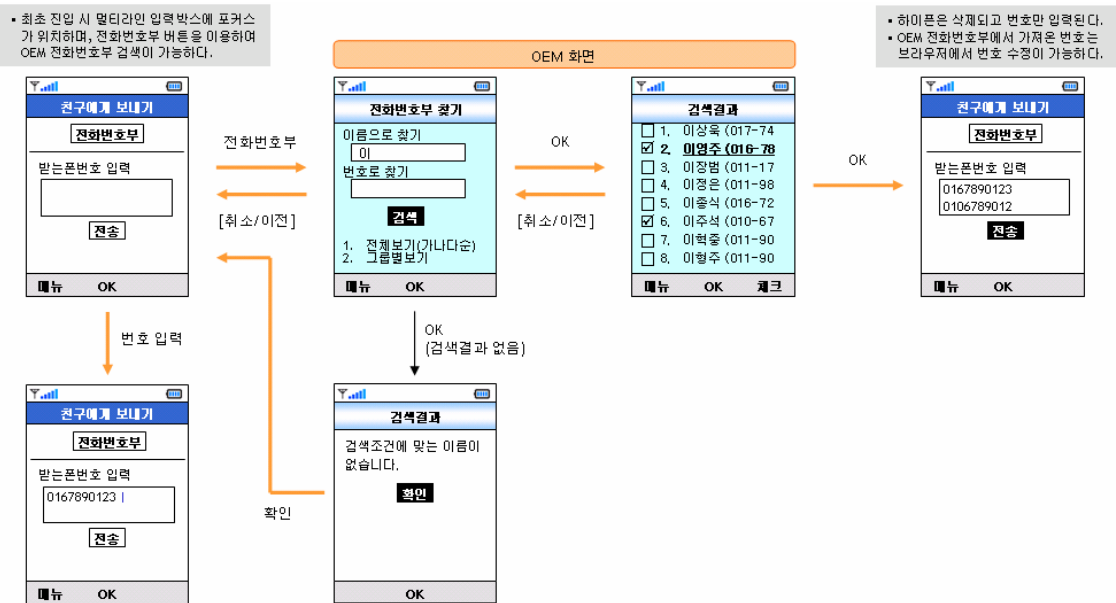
• 최초 진입 시 멀티라인 입력박스에 포커스가 위치하며, 전화번호부 버튼을 이용하여 OEM 전화번호부 검색이 가능하다.

OEM 화면

• 하이픈은 삭제되고 번호만 입력된다.
• OEM 전화번호부에서 가져온 번호는 브라우저에서 번호 수정이 가능하다.

친구에게 보내기
전화번호부
받는폰번호 입력
전송
메뉴 OK

전화번호부

[취소/이전]

전화번호부 찾기
이름으로 찾기
이
번호로 찾기
검색
1. 전체보기(가나다순)
2. 그룹별보기
메뉴 OK

OK

[취소/이전]

검색결과
1. 이상욱 (017-74
2. 이영주 (016-78
3. 이장범 (011-17
4. 이정은 (011-98
5. 이종식 (016-72
6. 이주석 (010-67
7. 이혁중 (011-90
8. 이형주 (011-90
메뉴 OK 체크

OK

친구에게 보내기
전화번호부
받는폰번호 입력
0167890123
0106789012
전송
메뉴 OK

번호 입력

OK
(검색결과 없음)

확인

친구에게 보내기
전화번호부
받는폰번호 입력
0167890123 |
전송
메뉴 OK

검색결과
검색조건에 맞는 이름이 없습니다.
확인
OK